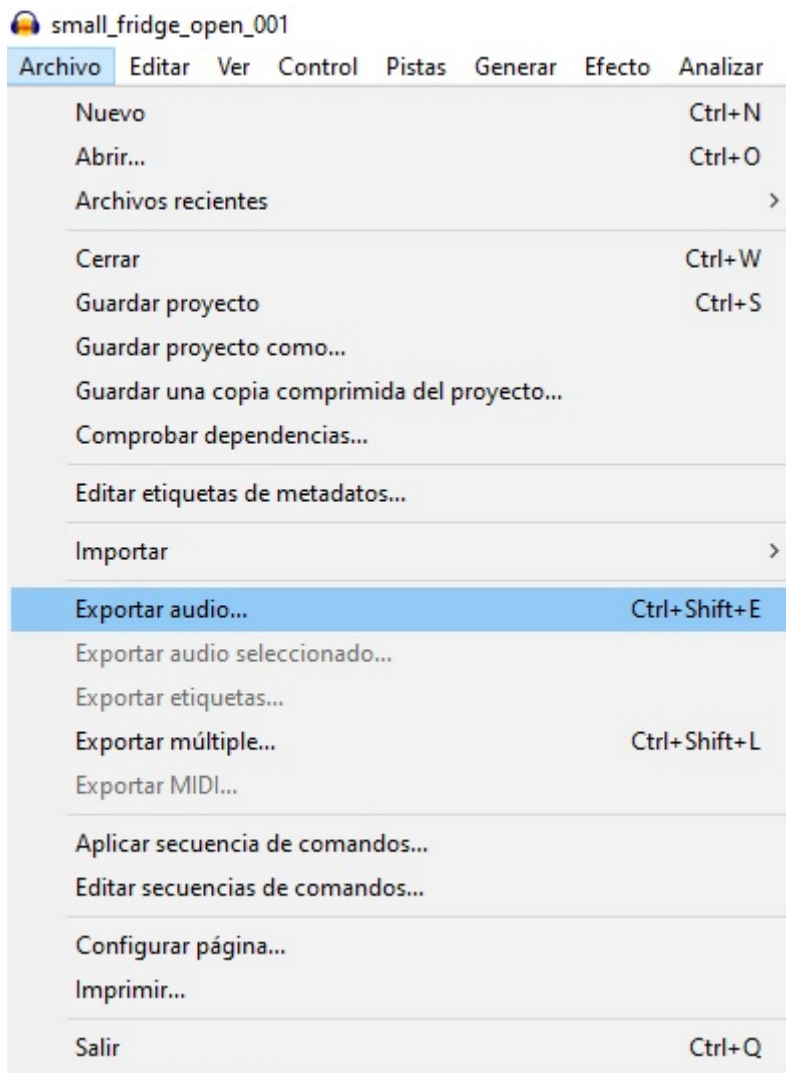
small_fridge_open_001

Archivo Editar Ver Control Pistas Generar Efecto Analizar

Nuevo Ctrl+N
Abrir... Ctrl+O
Archivos recientes >

Cerrar Ctrl+W
Guardar proyecto Ctrl+S
Guardar proyecto como...
Guardar una copia comprimida del proyecto...
Comprobar dependencias...

Editar etiquetas de metadatos...

Importar >

Exportar audio... Ctrl+Shift+E
Exportar audio seleccionado...
Exportar etiquetas...
Exportar múltiple... Ctrl+Shift+L
Exportar MIDI...

Aplicar secuencia de comandos...
Editar secuencias de comandos...

Configurar página...
Imprimir...

Salir Ctrl+Q